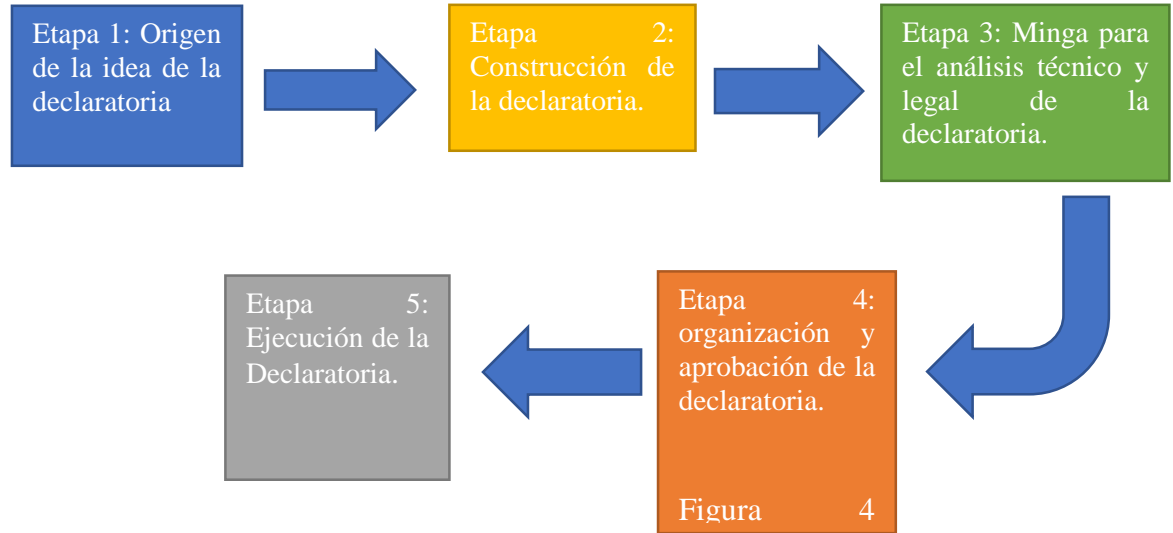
Etapa 1: Origen de la idea de la declaratoria

Etapa 2: Construcción de la declaratoria.

Etapa 3: Minga para el análisis técnico y legal de la declaratoria.

Etapa 4: organización y aprobación de la declaratoria.

Figura 4

Etapa 5: Ejecución de la Declaratoria.